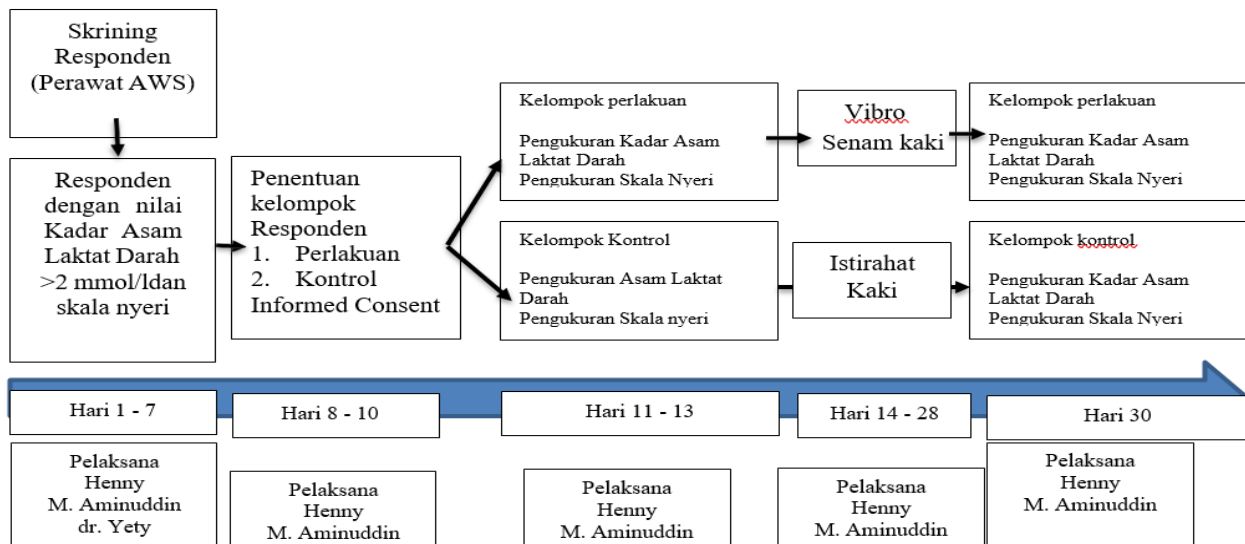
Skrining Responden (Perawat AWS)

Responden dengan nilai Kadar Asam Laktat Darah >2 mmol/ldan skala nyeri

Penentuan kelompok Responden
1. Perlakuan
2. Kontrol
Informed Consent

Kelompok perlakuan

Pengukuran Kadar Asam Laktat Darah
Pengukuran Skala Nyeri

Vibro Senam kaki

Kelompok perlakuan

Pengukuran Kadar Asam Laktat Darah
Pengukuran Skala Nyeri

Kelompok Kontrol

Pengukuran Asam Laktat Darah
Pengukuran Skala nyeri

Istirahat Kaki

Kelompok kontrol

Pengukuran Kadar Asam Laktat Darah
Pengukuran Skala Nyeri

Hari 1 - 7

Hari 8 - 10

Hari 11 - 13

Hari 14 - 28

Hari 30

Pelaksana
Henny
M. Aminuddin
dr. Yety

Pelaksana
Henny
M. Aminuddin

Pelaksana
Henny
M. Aminuddin

Pelaksana
Henny
M. Aminuddin

Pelaksana
Henny
M. Aminuddin